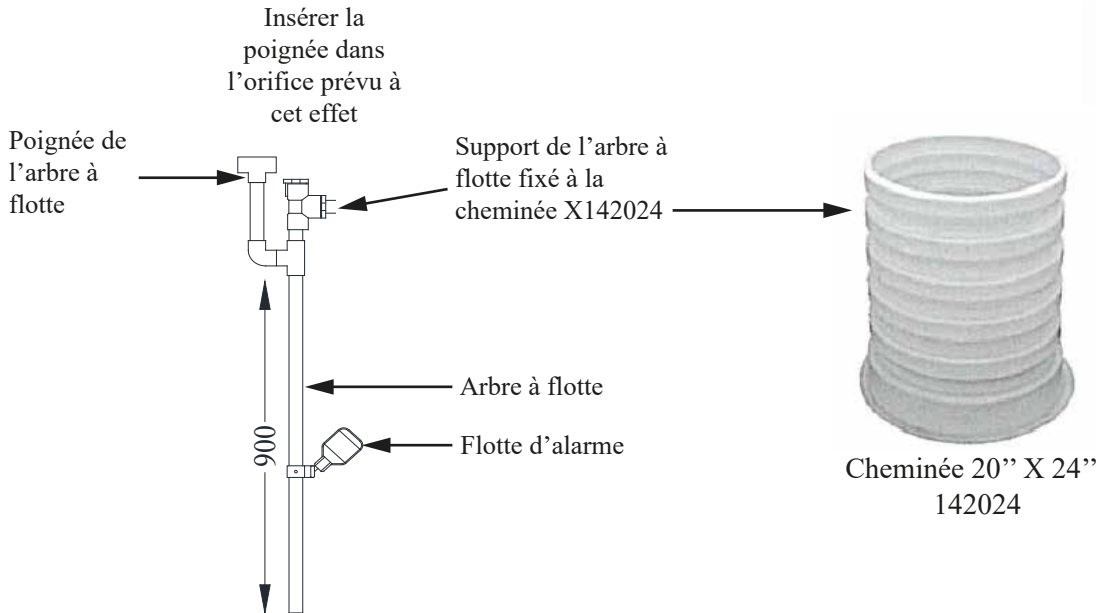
Insérer la poignée dans l'orifice prévu à cet effet

Poignée de l'arbre à flotte

Support de l'arbre à flotte fixé à la cheminée X142024

Arbre à flotte

900

Flotte d'alarme

Cheminée 20'' X 24''
142024